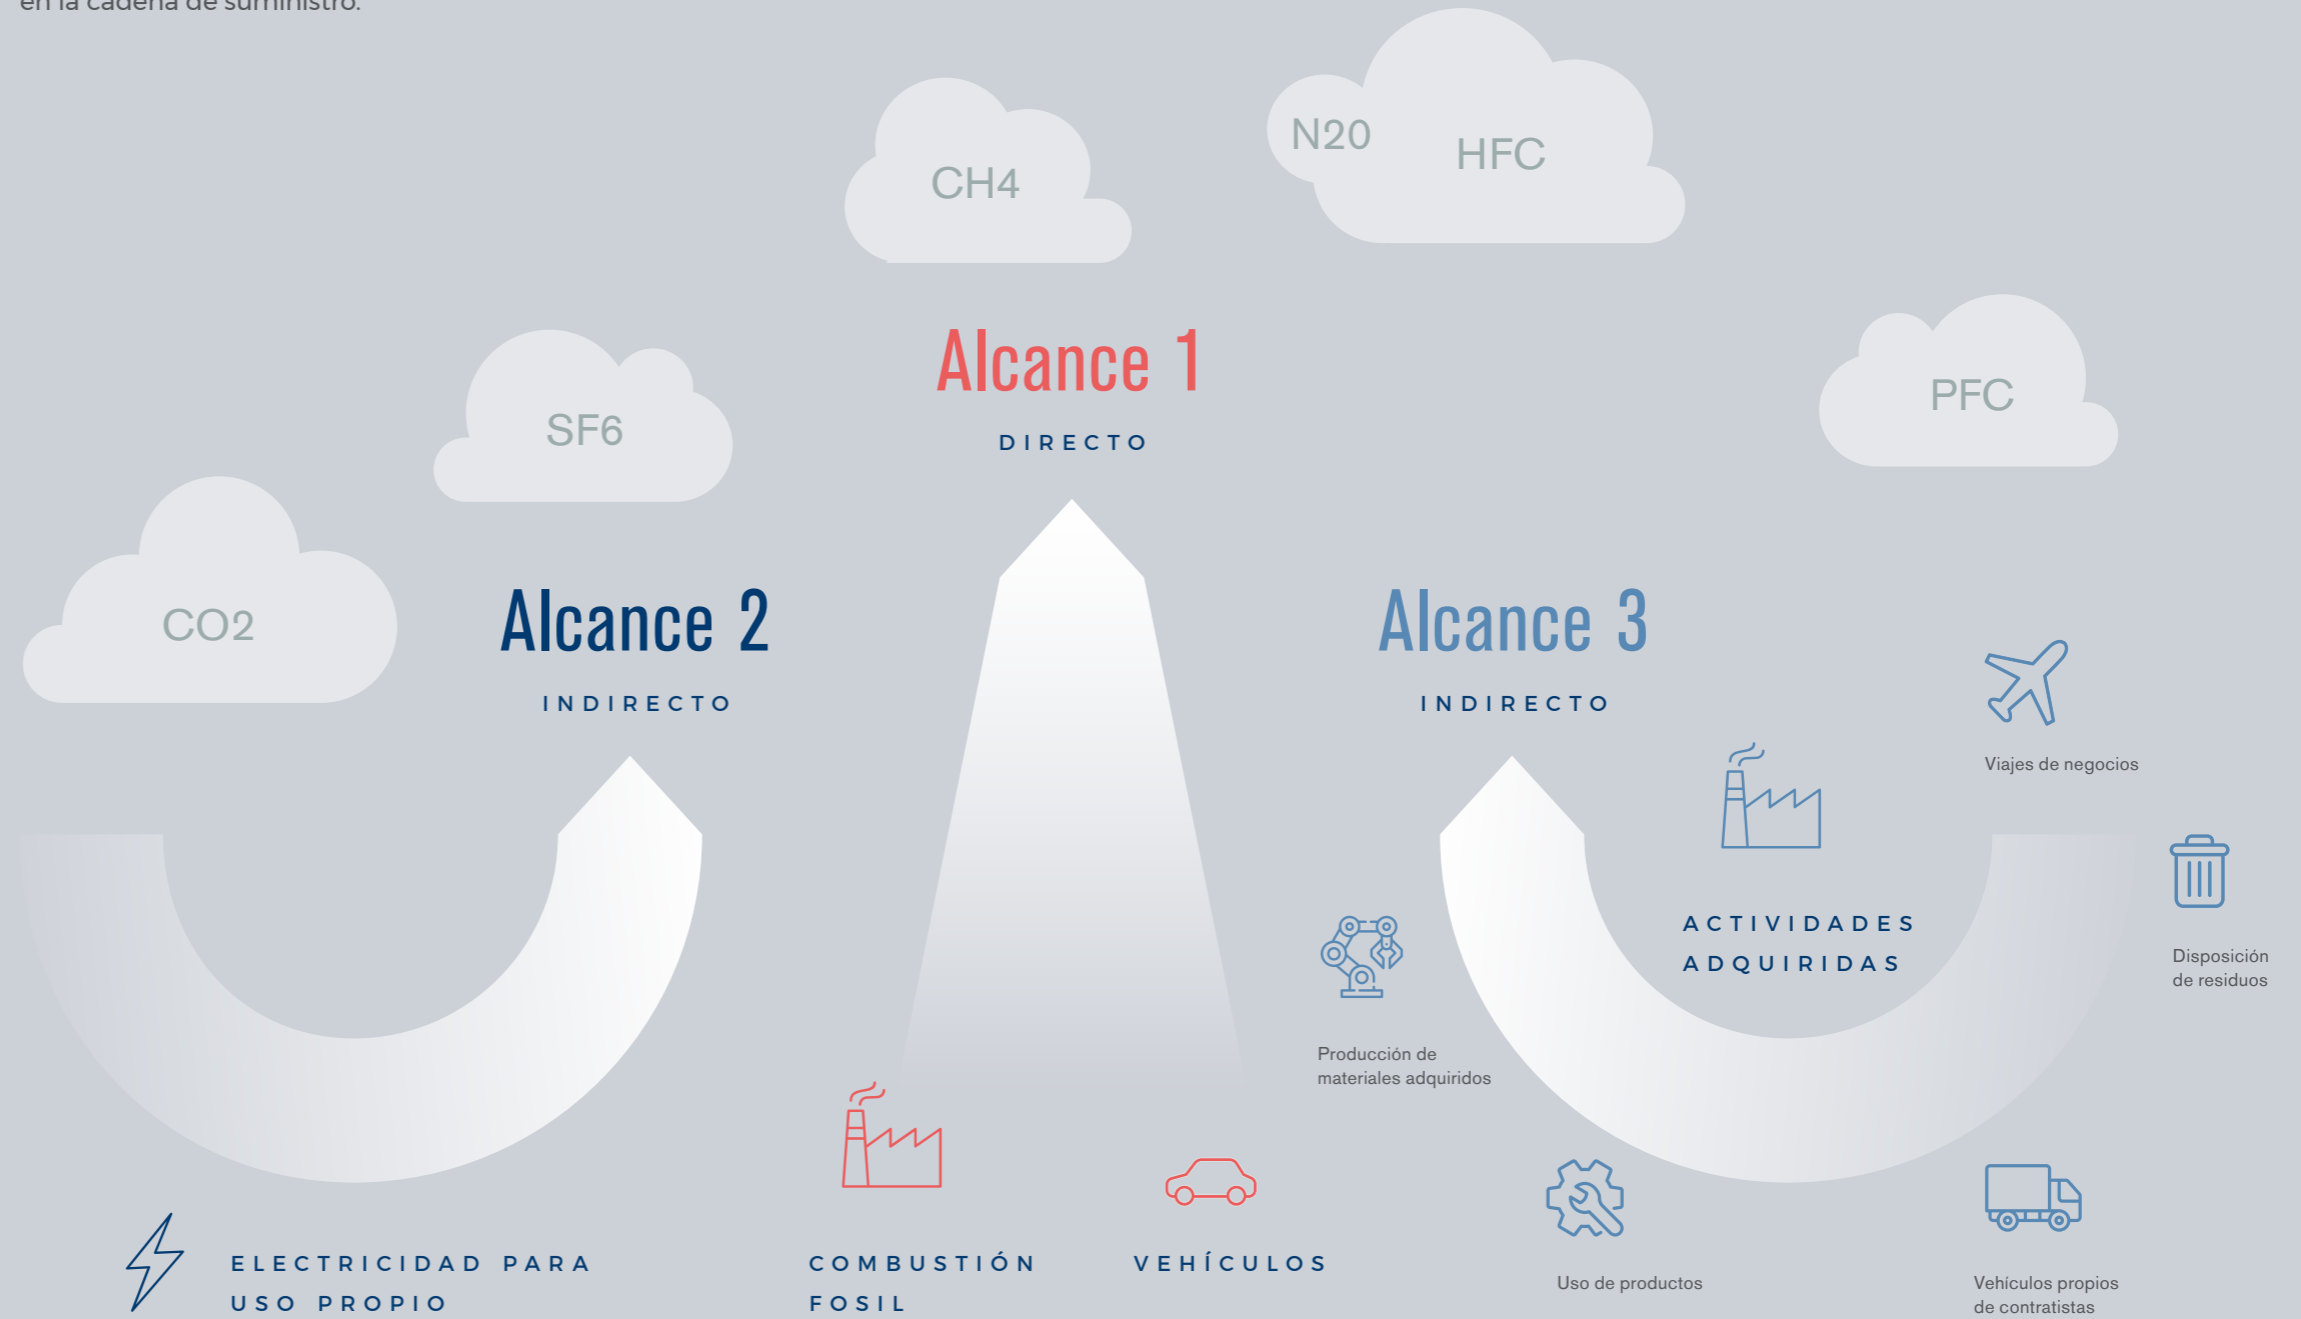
en la cadena de suministro.

CH4

N20 HFC

Alcance 1

DIRECTO

SF6

PFC

CO2

Alcance 2

INDIRECTO

Alcance 3

INDIRECTO

Viajes de negocios

ACTIVIDADES ADQUIRIDAS

Disposición de residuos

Producción de materiales adquiridos

ELECTRICIDAD PARA USO PROPIO

COMBUSTIÓN FOSIL

VEHÍCULOS

Uso de productos

Vehículos propios de contratistas